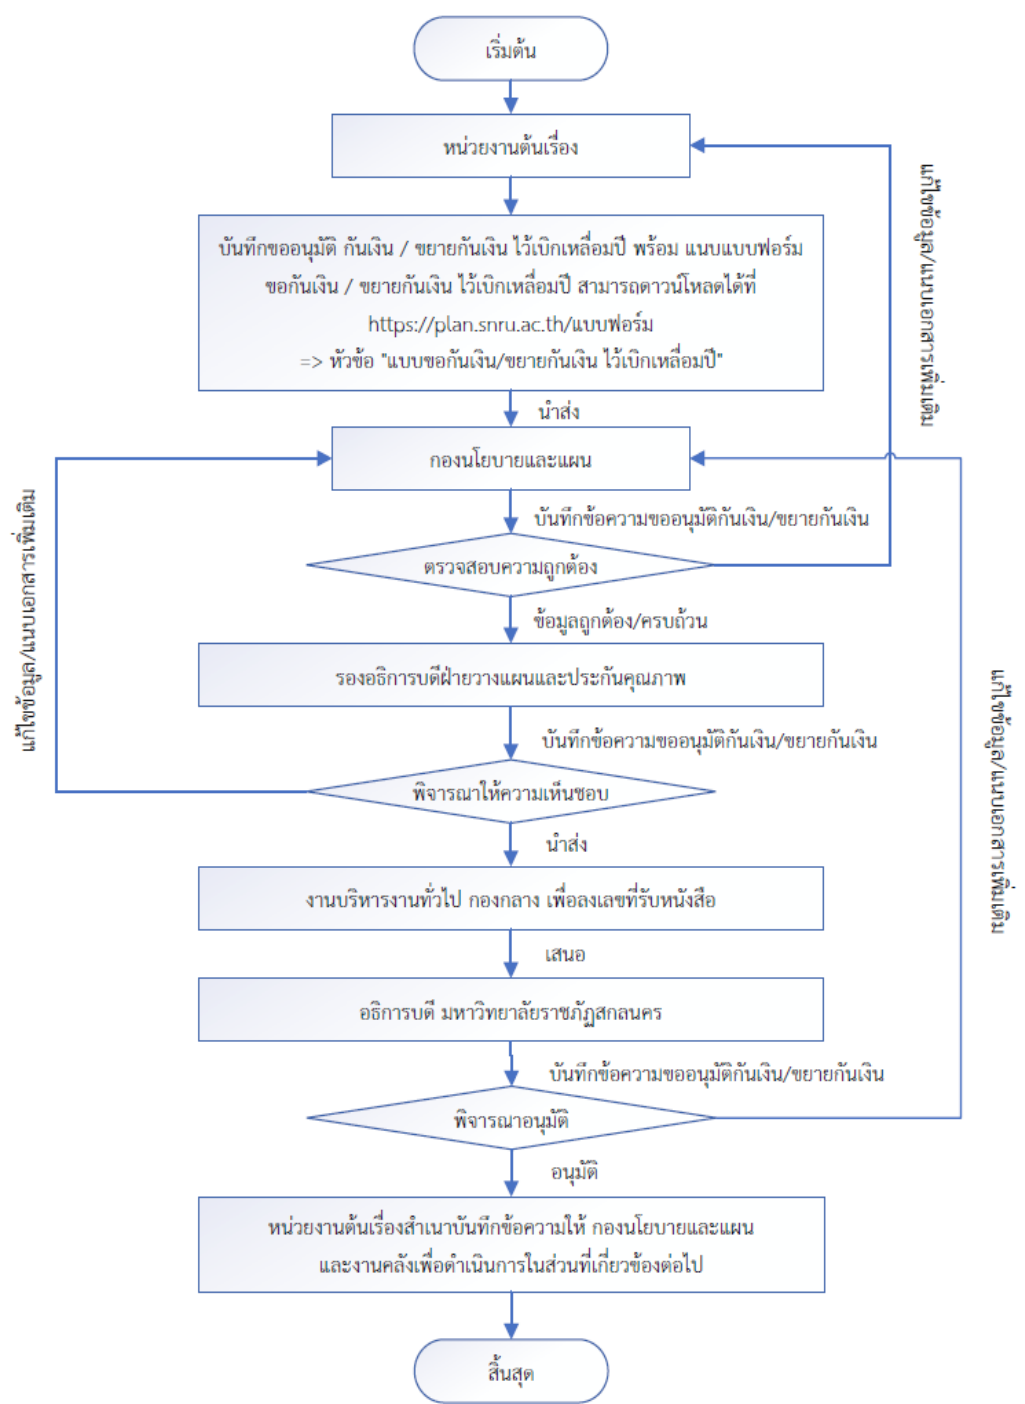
เริ่มต้น

หน่วยงานต้นเรื่อง

บันทึกขออนุมัติ กันเงิน / ขยายกันเงิน ไว้เบิกเหลื่อมปี พร้อม แนบแบบฟอร์ม ขอกันเงิน / ขยายกันเงิน ไว้เบิกเหลื่อมปี สามารถดาวน์โหลดได้ที่ https://plan.snru.ac.th/แบบฟอร์ม => หัวข้อ "แบบขอกันเงิน/ขยายกันเงิน ไว้เบิกเหลื่อมปี"

นำส่ง

กองนโยบายและแผน

แก้ไขข้อมูล/แนบเอกสารเพิ่มเติม

บันทึกข้อความขออนุมัติกันเงิน/ขยายกันเงิน

ตรวจสอบความถูกต้อง

แก้ไขข้อมูล/แนบเอกสารเพิ่มเติม

ข้อมูลถูกต้อง/ครบถ้วน

รองอธิการบดีฝ่ายวางแผนและประกันคุณภาพ

บันทึกข้อความขออนุมัติกันเงิน/ขยายกันเงิน

แก้ไขข้อมูล/แนบเอกสารเพิ่มเติม

พิจารณาให้ความเห็นชอบ

นำส่ง

งานบริหารงานทั่วไป กองกลาง เพื่อลงเลขที่รับหนังสือ

เสนอ

อธิการบดี มหาวิทยาลัยราชภัฏสกลนคร

บันทึกข้อความขออนุมัติกันเงิน/ขยายกันเงิน

พิจารณาอนุมัติ

อนุมัติ

หน่วยงานต้นเรื่องสำเนาบันทึกข้อความให้ กองนโยบายและแผน และงานคลังเพื่อดำเนินการในส่วนที่เกี่ยวข้องต่อไป

สิ้นสุด